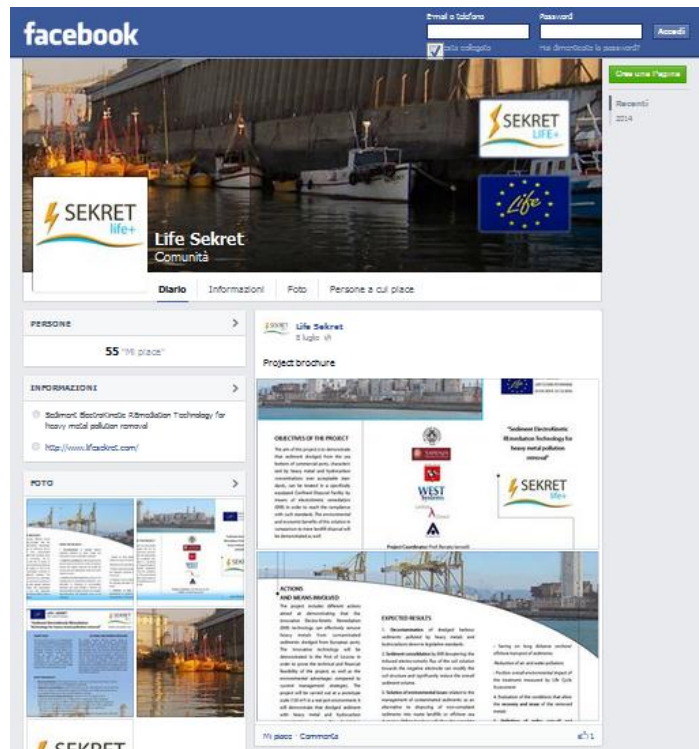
facebook

Email o telefono
Password
Accedi
Resta collegato
Hai dimenticato la password?

Crea una Pagina

Recenti
2014

SEKRET
LIFE+

Life

SEKRET
life+

Life Sekret
Comunità

Diario
Informazioni
Foto
Persone a cui piace

PERSONE
55 "Mi piace"

INFORMAZIONI
Sediment ElectroKinetic REmediation Technology for heavy metal pollution removal
http://www.lifesekret.com/

FOTO

SEKRET

Life Sekret
8 luglio

Project brochure

OBJECTIVES OF THE PROJECT

WEST

"Sediment ElectroKinetic REmediation Technology for heavy metal pollution removal"

SEKRET
life+

Project Coordinator: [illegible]

ACTIONS
AND MEANS INVOLVED

EXPECTED RESULTS

Mi piace · Commenta
1